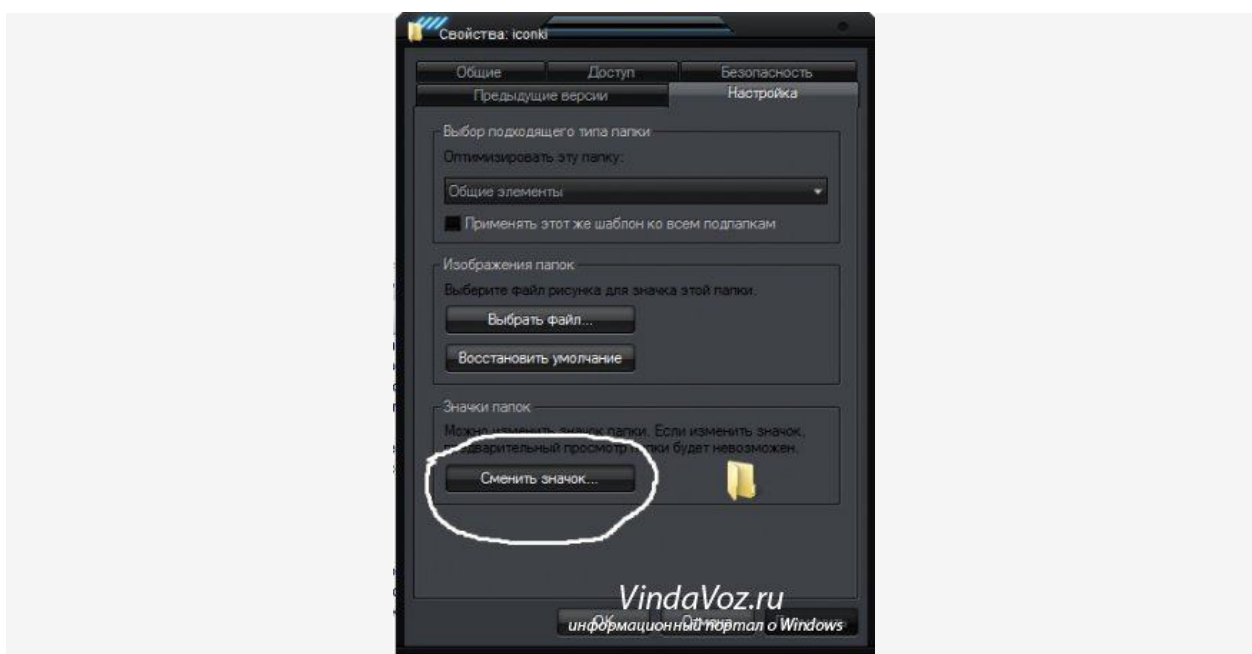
Свойства: iconki

Общие | Доступ | Безопасность
Предыдущие версии | Настройка

Выбор подходящего типа папки
Оптимизировать эту папку:
Общие элементы
Применять этот же шаблон ко всем подпапкам

Изображения папок
Выберите файл рисунка для значка этой папки.
Выбрать файл...
Восстановить умолчание

Значки папок
Можно изменить значок папки. Если изменить значок, предварительный просмотр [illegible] будет невозможен.
Сменить значок...

OK | Отмена

VindaVoz.ru
информационный портал о Windows